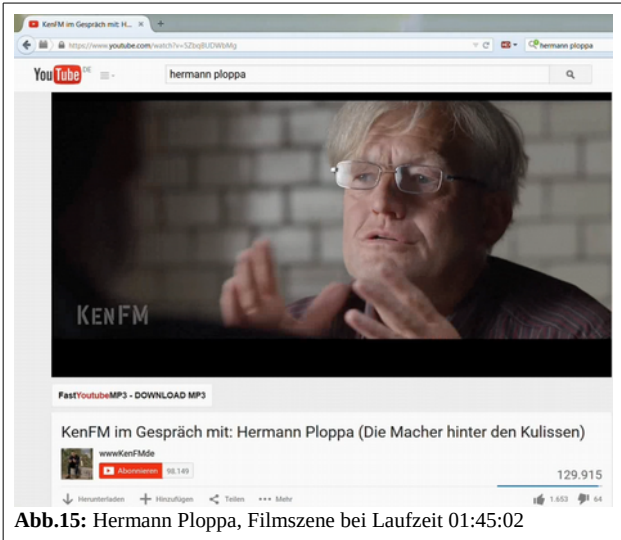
KenFM im Gespräch mit: H... ×

https://www.youtube.com/watch?v=5ZbqBUDWbMg

hermann ploppa

YouTube DE

hermann ploppa

KENFM

FastYoutubeMP3 - DOWNLOAD MP3

KenFM im Gespräch mit: Hermann Ploppa (Die Macher hinter den Kulissen)

wwwKenFMde

Abonnieren 98.149

129.915

Herunterladen Hinzufügen Teilen ••• Mehr 1.653 64

**Abb.15:** Hermann Ploppa, Filmszene bei Laufzeit 01:45:02